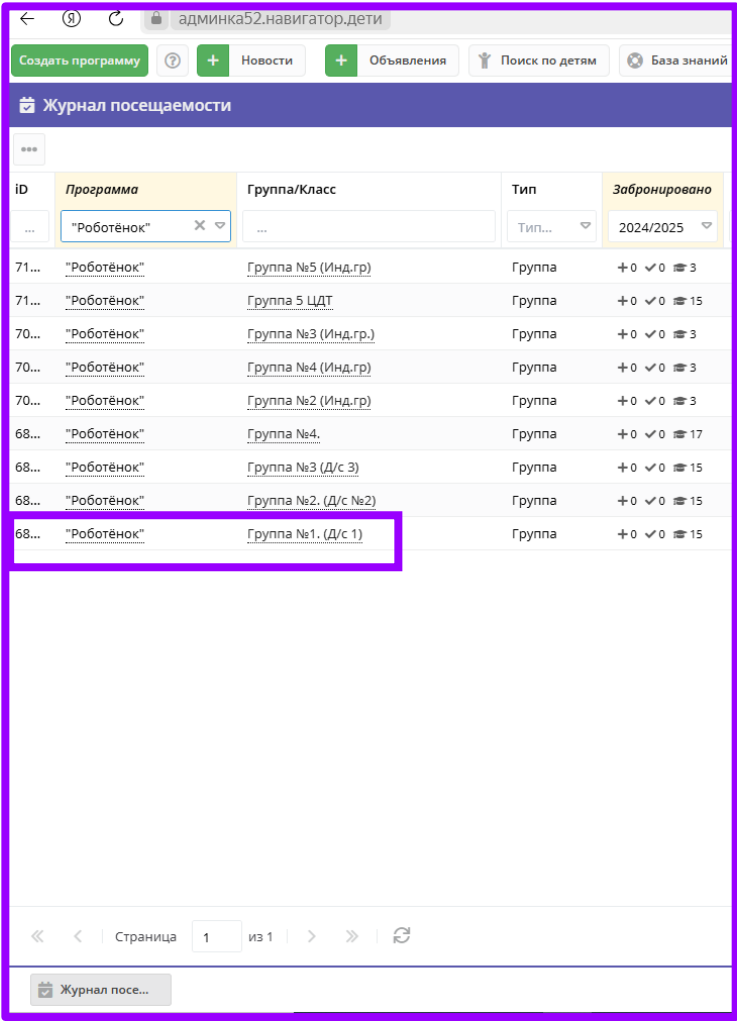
админка52.навигатор.дети

Создать программу
Новости
Объявления
Поиск по детям
База знаний

Журнал посещаемости

...

| iD | Программа | Группа/Класс | Тип | Забронировано |
|---|---|---|---|---|
| ... | "Роботёнок" | ... | Тип... | 2024/2025 |
| 71... | "Роботёнок" | Группа №5 (Инд.гр) | Группа | +0 ✓0 3 |
| 71... | "Роботёнок" | Группа 5 ЦДТ | Группа | +0 ✓0 15 |
| 70... | "Роботёнок" | Группа №3 (Инд.гр.) | Группа | +0 ✓0 3 |
| 70... | "Роботёнок" | Группа №4 (Инд.гр) | Группа | +0 ✓0 3 |
| 70... | "Роботёнок" | Группа №2 (Инд.гр) | Группа | +0 ✓0 3 |
| 68... | "Роботёнок" | Группа №4. | Группа | +0 ✓0 17 |
| 68... | "Роботёнок" | Группа №3 (Д/с 3) | Группа | +0 ✓0 15 |
| 68... | "Роботёнок" | Группа №2. (Д/с №2) | Группа | +0 ✓0 15 |
| 68... | "Роботёнок" | Группа №1. (Д/с 1) | Группа | +0 ✓0 15 |

Страница 1 из 1

Журнал посе...